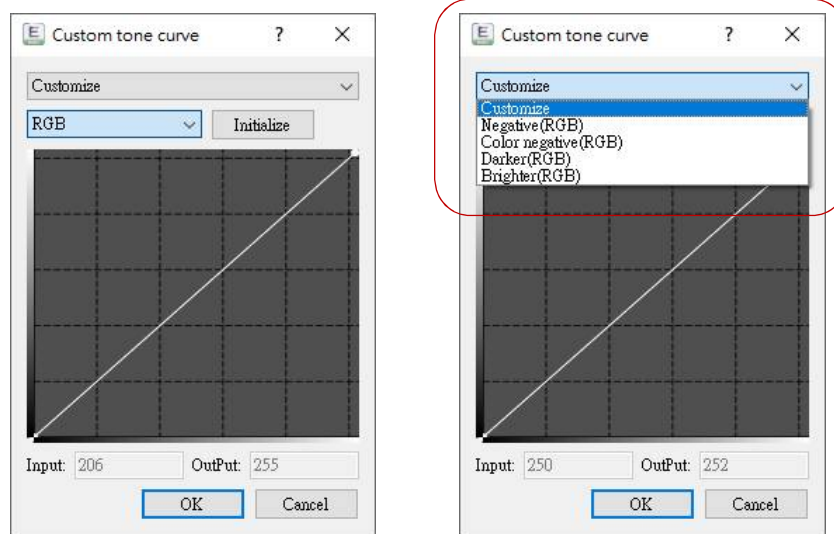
E Custom tone curve ? ×

Customize

RGB Initialize

Input: 206 OutPut: 255

OK Cancel

E Custom tone curve ? ×

Customize

Customize
Negative(RGB)
Color negative(RGB)
Darker(RGB)
Brighter(RGB)

Input: 250 OutPut: 252

OK Cancel